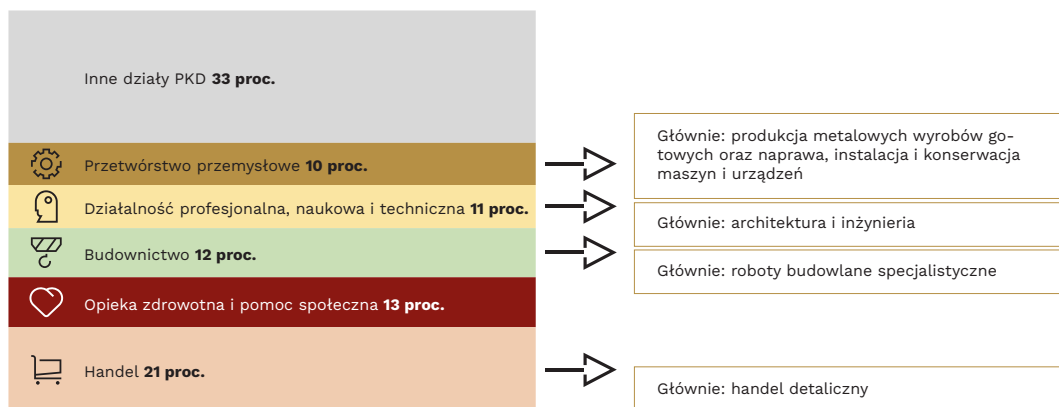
Inne działy PKD **33 proc.**

Przetwórstwo przemysłowe **10 proc.**

Działalność profesjonalna, naukowa i techniczna **11 proc.**

Budownictwo **12 proc.**

Opieka zdrowotna i pomoc społeczna **13 proc.**

Handel **21 proc.**

Głównie: produkcja metalowych wyrobów gotowych oraz naprawa, instalacja i konserwacja maszyn i urządzeń

Głównie: architektura i inżynieria

Głównie: roboty budowlane specjalistyczne

Głównie: handel detaliczny